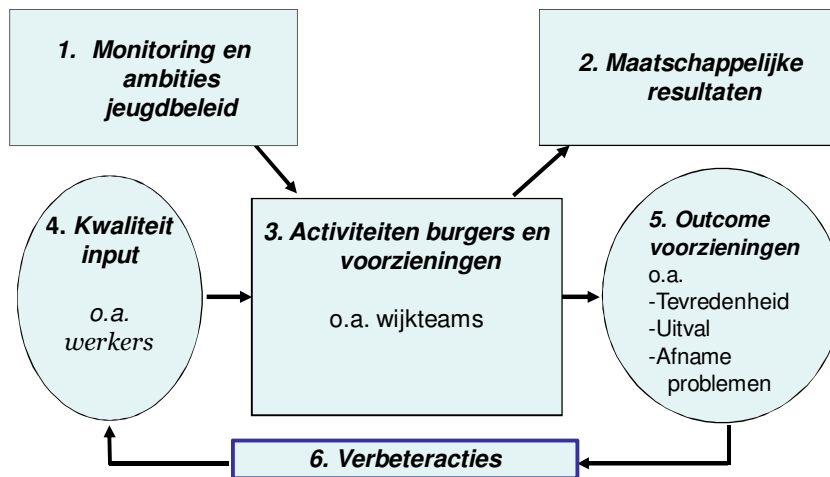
1. Monitoring en ambities jeugdbeleid

2. Maatschappelijke resultaten

4. Kwaliteit input

o.a. werkers

3. Activiteiten burgers en voorzieningen

o.a. wijkteams

5. Outcome voorzieningen
o.a.
-Tevredenheid
-Uitval
-Afname problemen

6. Verbeteracties